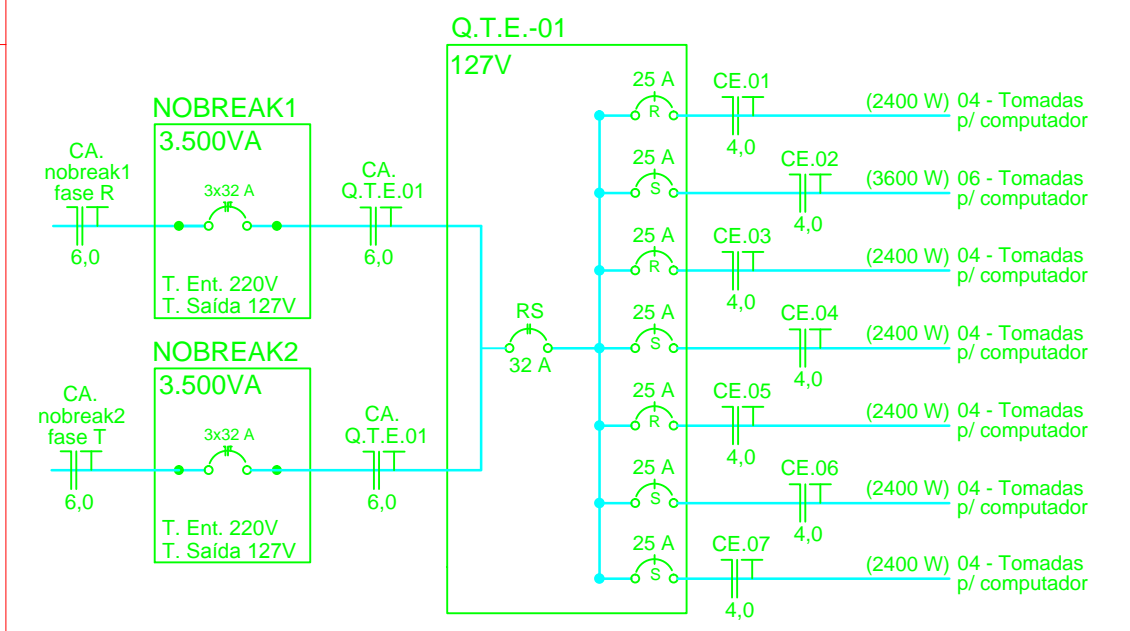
Q.T.E.-01
127V

NOBREAK1
3.500VA
CA.
nobreak1
fase R
6,0
3x32 A
T. Ent. 220V
T. Saída 127V
CA.
Q.T.E.01
6,0

NOBREAK2
3.500VA
CA.
nobreak2
fase T
6,0
3x32 A
T. Ent. 220V
T. Saída 127V
CA.
Q.T.E.01
6,0

RS
32 A

25 A
R
CE.01
4,0
(2400 W) 04 - Tomadas p/ computador

25 A
S
CE.02
4,0
(3600 W) 06 - Tomadas p/ computador

25 A
R
CE.03
4,0
(2400 W) 04 - Tomadas p/ computador

25 A
S
CE.04
4,0
(2400 W) 04 - Tomadas p/ computador

25 A
R
CE.05
4,0
(2400 W) 04 - Tomadas p/ computador

25 A
S
CE.06
4,0
(2400 W) 04 - Tomadas p/ computador

25 A
S
CE.07
4,0
(2400 W) 04 - Tomadas p/ computador